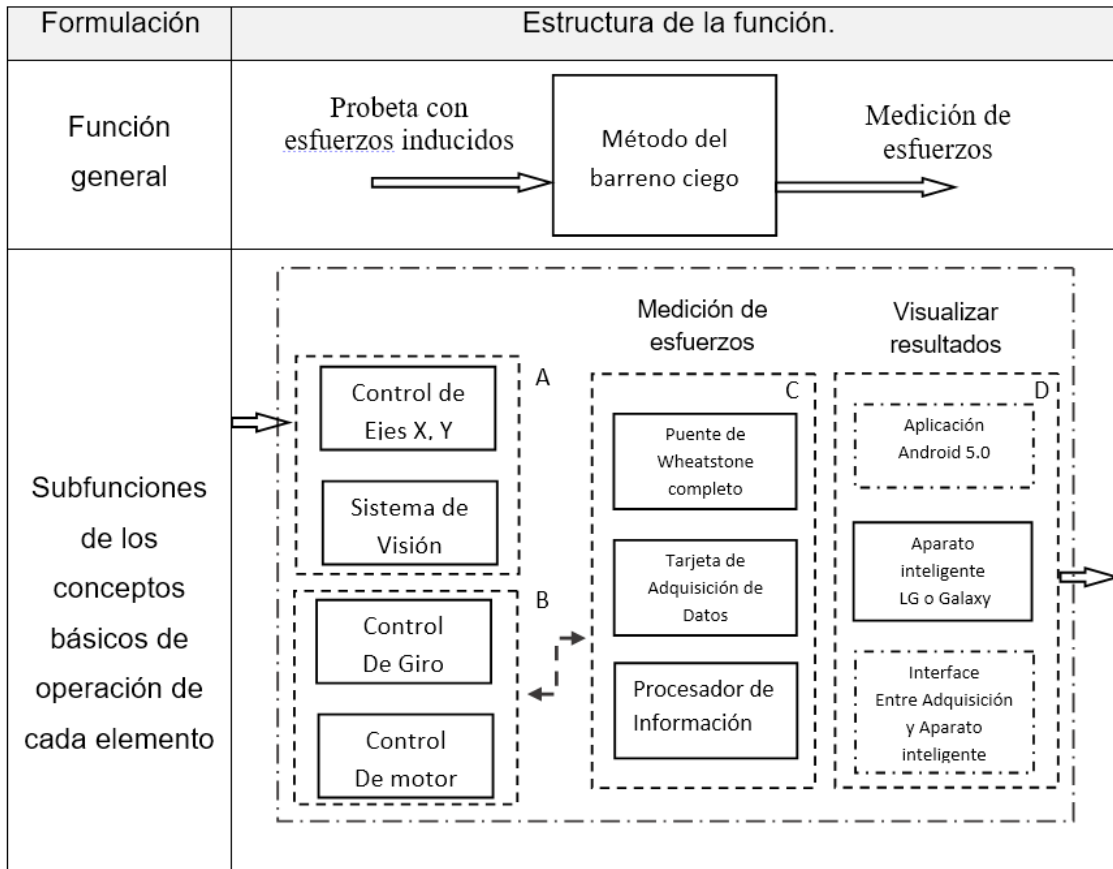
| Formulación | Estructura de la función. |
|---|---|
| Función general | Probeta con esfuerzos inducidos<br>Método del barreno ciego<br>Medición de esfuerzos |
| Subfunciones de los conceptos básicos de operación de cada elemento | Medición de esfuerzos<br>Visualizar resultados<br>A<br>Control de Ejes X, Y<br>Sistema de Visión<br>B<br>Control De Giro<br>Control De motor<br>C<br>Puente de Wheatstone completo<br>Tarjeta de Adquisición de Datos<br>Procesador de Información<br>D<br>Aplicación Android 5.0<br>Aparato inteligente LG o Galaxy<br>Interface Entre Adquisición y Aparato inteligente |